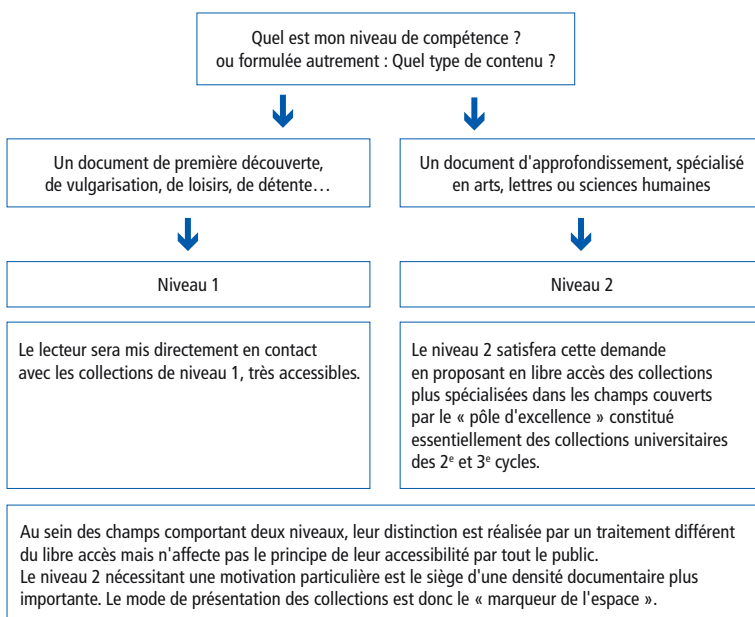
Quel est mon niveau de compétence ?
ou formulée autrement : Quel type de contenu ?

Un document de première découverte, de vulgarisation, de loisirs, de détente…

Un document d'approfondissement, spécialisé en arts, lettres ou sciences humaines

Niveau 1

Niveau 2

Le lecteur sera mis directement en contact avec les collections de niveau 1, très accessibles.

Le niveau 2 satisfera cette demande en proposant en libre accès des collections plus spécialisées dans les champs couverts par le « pôle d'excellence » constitué essentiellement des collections universitaires des 2$^{e}$ et 3$^{e}$ cycles.

Au sein des champs comportant deux niveaux, leur distinction est réalisée par un traitement différent du libre accès mais n'affecte pas le principe de leur accessibilité par tout le public.
Le niveau 2 nécessitant une motivation particulière est le siège d'une densité documentaire plus importante. Le mode de présentation des collections est donc le « marqueur de l'espace ».